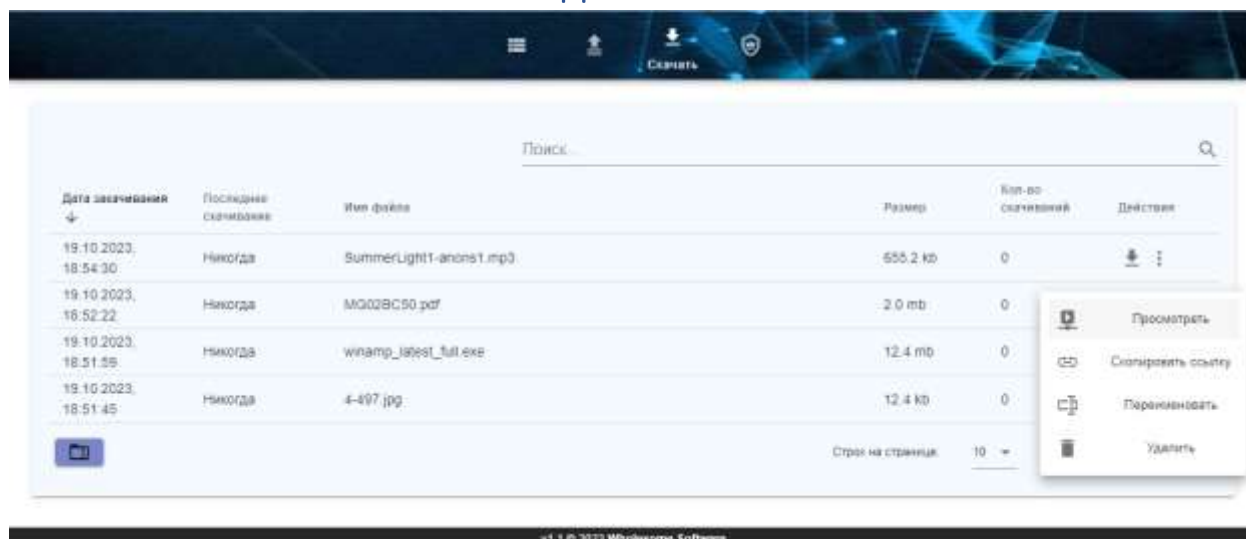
Скачать

Поиск...

| Дата закачивания ↓ | Последнее скачивание | Имя файла | Размер | Кол-во скачиваний | Действия |
|---|---|---|---|---|---|
| 19.10.2023, 18:54:30 | Никогда | SummerLight1-anons1.mp3 | 655.2 kb | 0 | |
| 19.10.2023, 18:52:22 | Никогда | MQ02BC50.pdf | 2.0 mb | 0 | |
| 19.10.2023, 18:51:59 | Никогда | winamp_latest_full.exe | 12.4 mb | 0 | |
| 19.10.2023, 18:51:45 | Никогда | 4-497.jpg | 12.4 kb | 0 | |

Строк на странице: 10

Просмотреть
Скопировать ссылку
Переименовать
Удалить

v1.1 © 2023 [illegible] Software